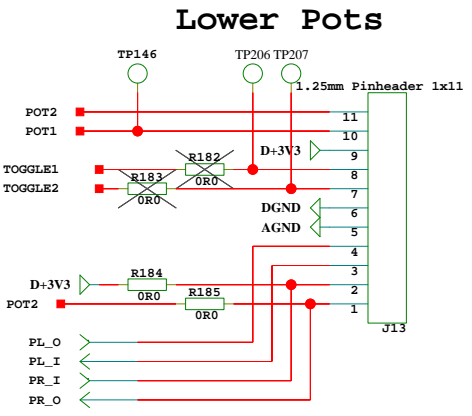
Lower Pots

TP146

TP206 TP207

1.25mm Pinheader 1x11

POT2

POT1

11

10

D+3V3

9

TOGGLE1

R182

8

TOGGLE2

R183

0R0

7

0R0

DGND

6

AGND

5

4

3

D+3V3

R184

2

0R0

POT2

R185

1

0R0

J13

PL_O

PL_I

PR_I

PR_O